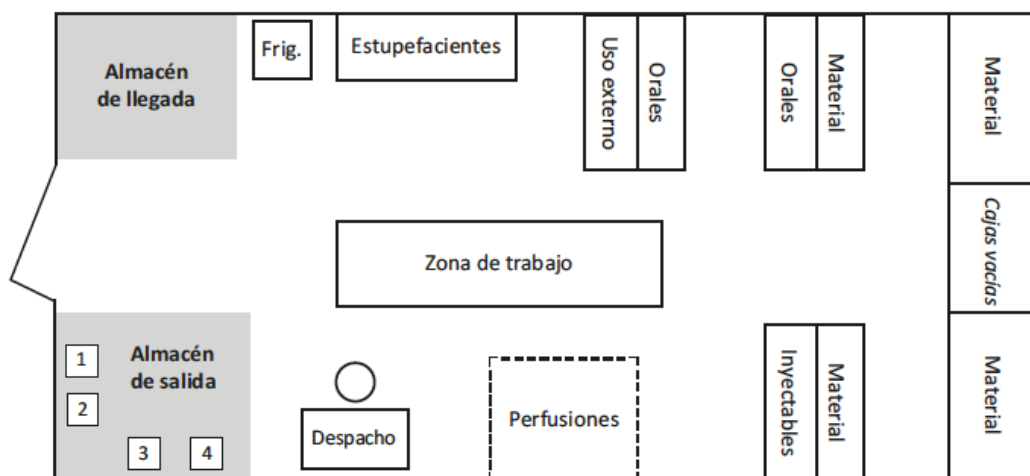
Almacén de llegada

Frig.

Estupefacientes

Uso externo

Orales

Orales

Material

Material

Cajas vacías

Zona de trabajo

Almacén de salida

1

2

3

4

Despacho

Perfusiones

Inyectables

Material

Material